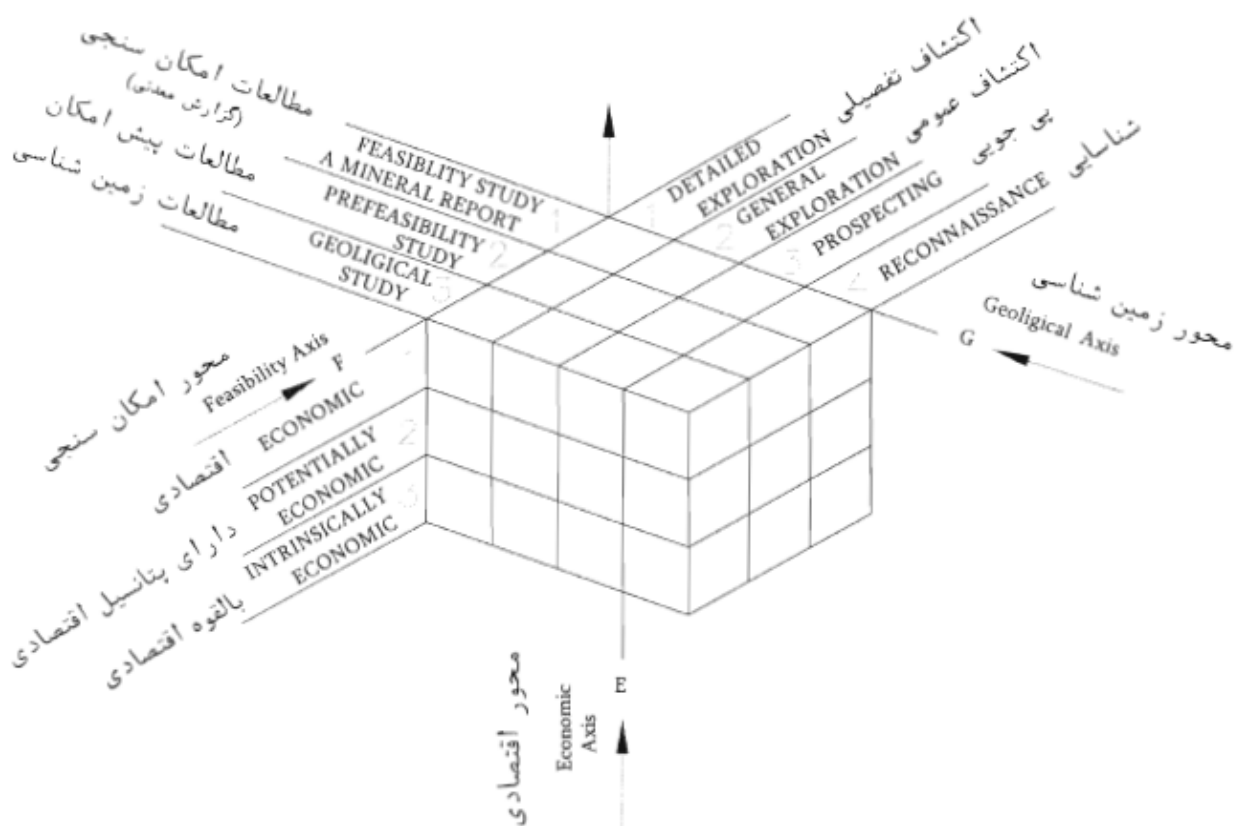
مطالعات امکان سنجی
(گزارش معدنی)
مطالعات پیش امکان
مطالعات زمین شناسی

FEASIBLITY STUDY
A MINERAL REPORT
1
PREFEASIBILITY
STUDY
2
GEOLIGICAL
STUDY
3

اکتشاف تفصیلی
اکتشاف عمومی
پی جویی
شناسایی

DETAILED
EXPLORATION
1
GENERAL
EXPLORATION
2
PROSPECTING
3
RECONNAISSANCE
4

محور زمین شناسی
Geoligical Axis
G

محور امکان سنجی
Feasibility Axis
F

1
ECONOMIC
اقتصادی
2
POTENTIALLY
ECONOMIC
دارای پتانسیل اقتصادی
3
INTRINSICALLY
ECONOMIC
بالقوه اقتصادی

محور اقتصادی
Economic
Axis
E